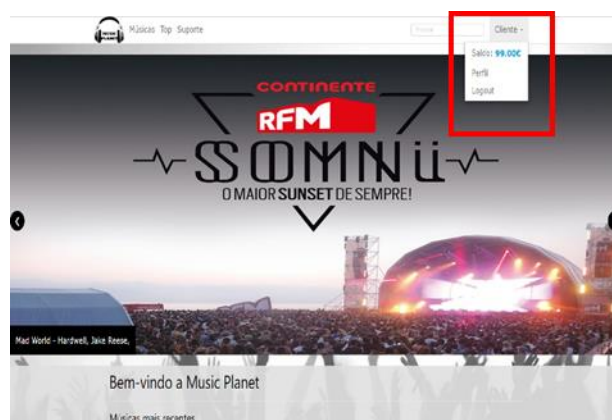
Músicas Top Suporte

Procurar

Cliente

Saldo: 99.00€

Perfil

Logout

CONTINENTE

RFM

SOMNII

O MAIOR SUNSET DE SEMPRE!

Mad World - Hardwell, Jake Reese,

Bem-vindo a Music Planet

Músicas mais recentes